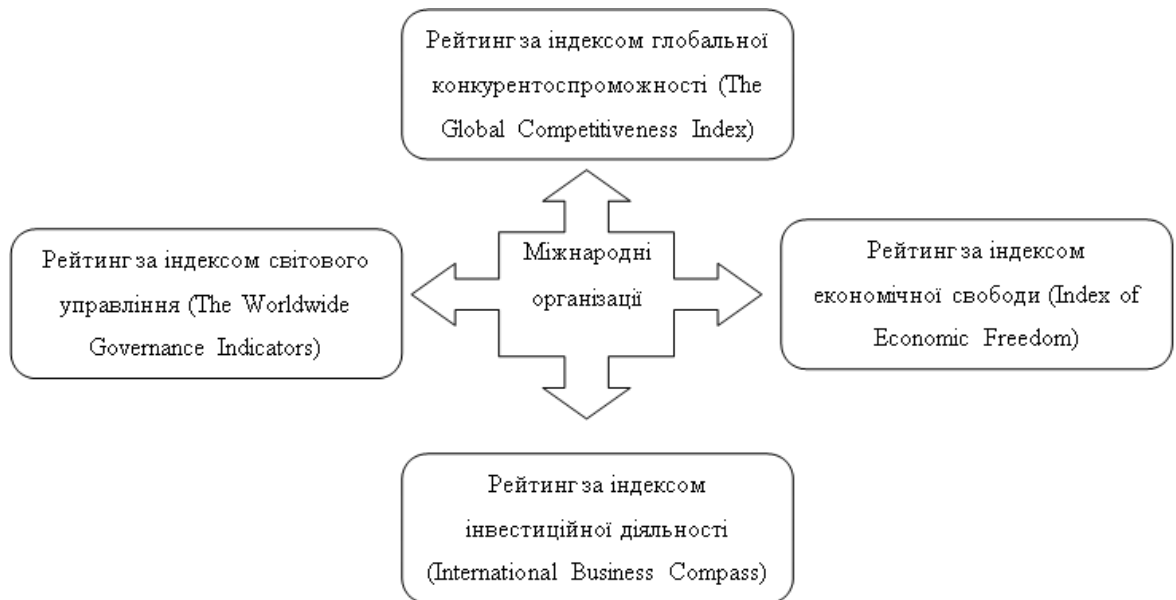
Рейтинг за індексом глобальної конкурентоспроможності (The Global Competitiveness Index)

Рейтинг за індексом світового управління (The Worldwide Governance Indicators)

Міжнародні організації

Рейтинг за індексом економічної свободи (Index of Economic Freedom)

Рейтинг за індексом інвестиційної діяльності (International Business Compass)